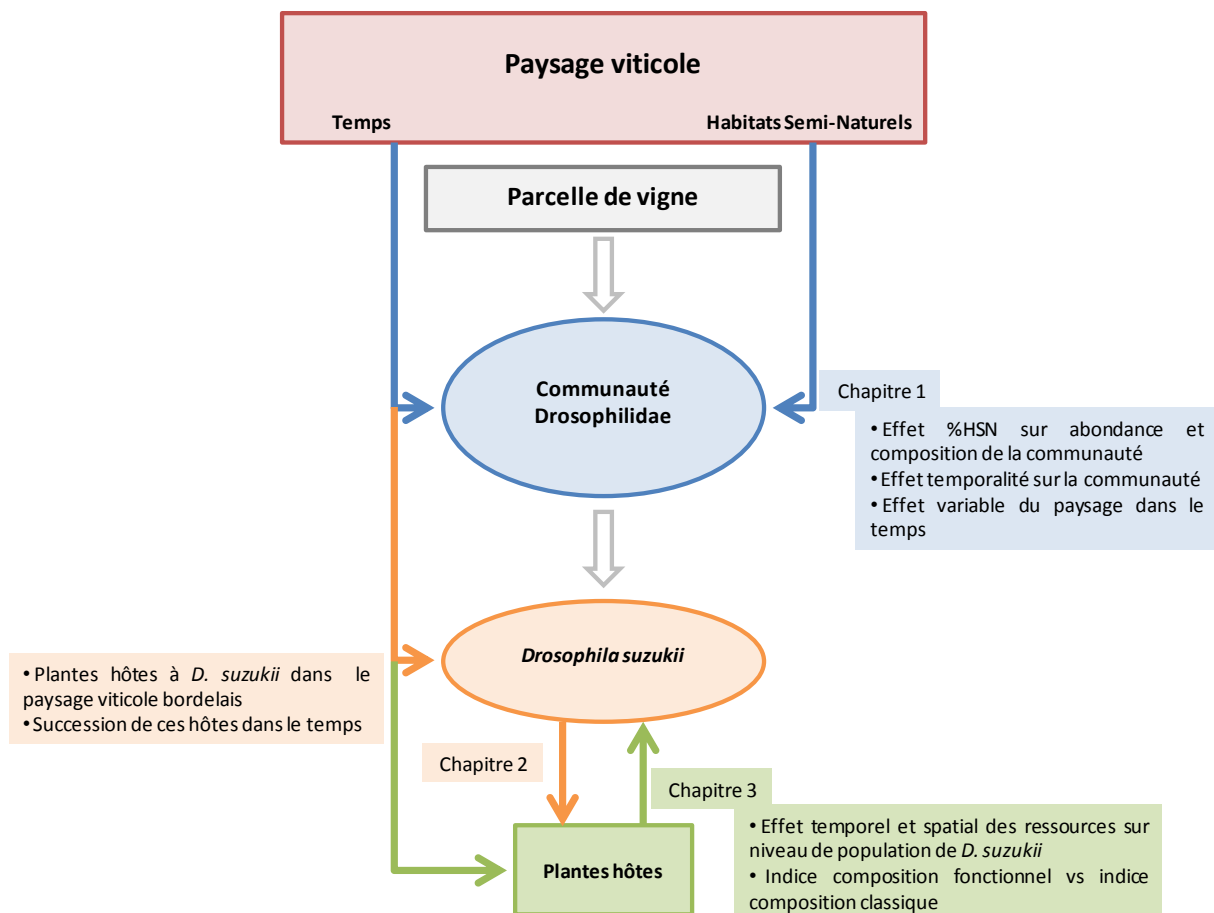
Paysage viticole

Temps

Habitats Semi-Naturels

Parcelle de vigne

Communauté Drosophilidae

Chapitre 1

• Effet %HSN sur abondance et composition de la communauté
• Effet temporalité sur la communauté
• Effet variable du paysage dans le temps

• Plantes hôtes à *D. suzukii* dans le paysage viticole bordelais
• Succession de ces hôtes dans le temps

*Drosophila suzukii*

Chapitre 2

Chapitre 3

• Effet temporel et spatial des ressources sur niveau de population de *D. suzukii*
• Indice composition fonctionnel vs indice composition classique

Plantes hôtes